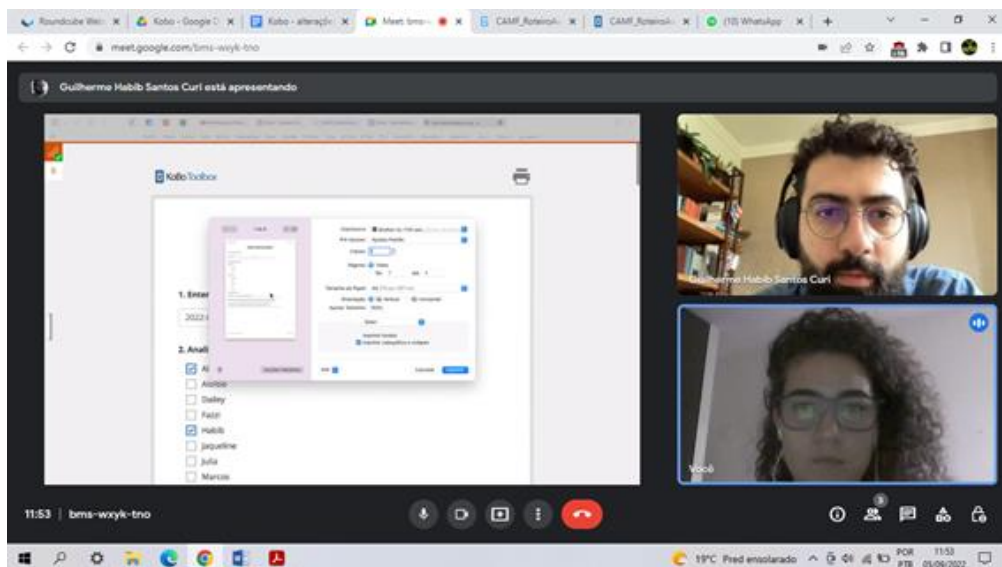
Roundcube Web | Kobo - Google | Kobo - alteraçõ | Meet: bms- | CAMF_Roteiro | CAMF_Roteiro | (10) WhatsApp

meet.google.com/bms-wxyk-tno

Guilherme Habib Santos Curi está apresentando

KoboToolbox

1. Enter

2022

2. Anali

Al

Alobie

Dailey

Fazzi

Habib

Jaqueline

Julia

Marcos

Cancelar

Guilherme Habib Santos Curi

Você

11:53 | bms-wxyk-tno

3

19°C Pred ensolarado POR PTB 11:53 05/08/2022